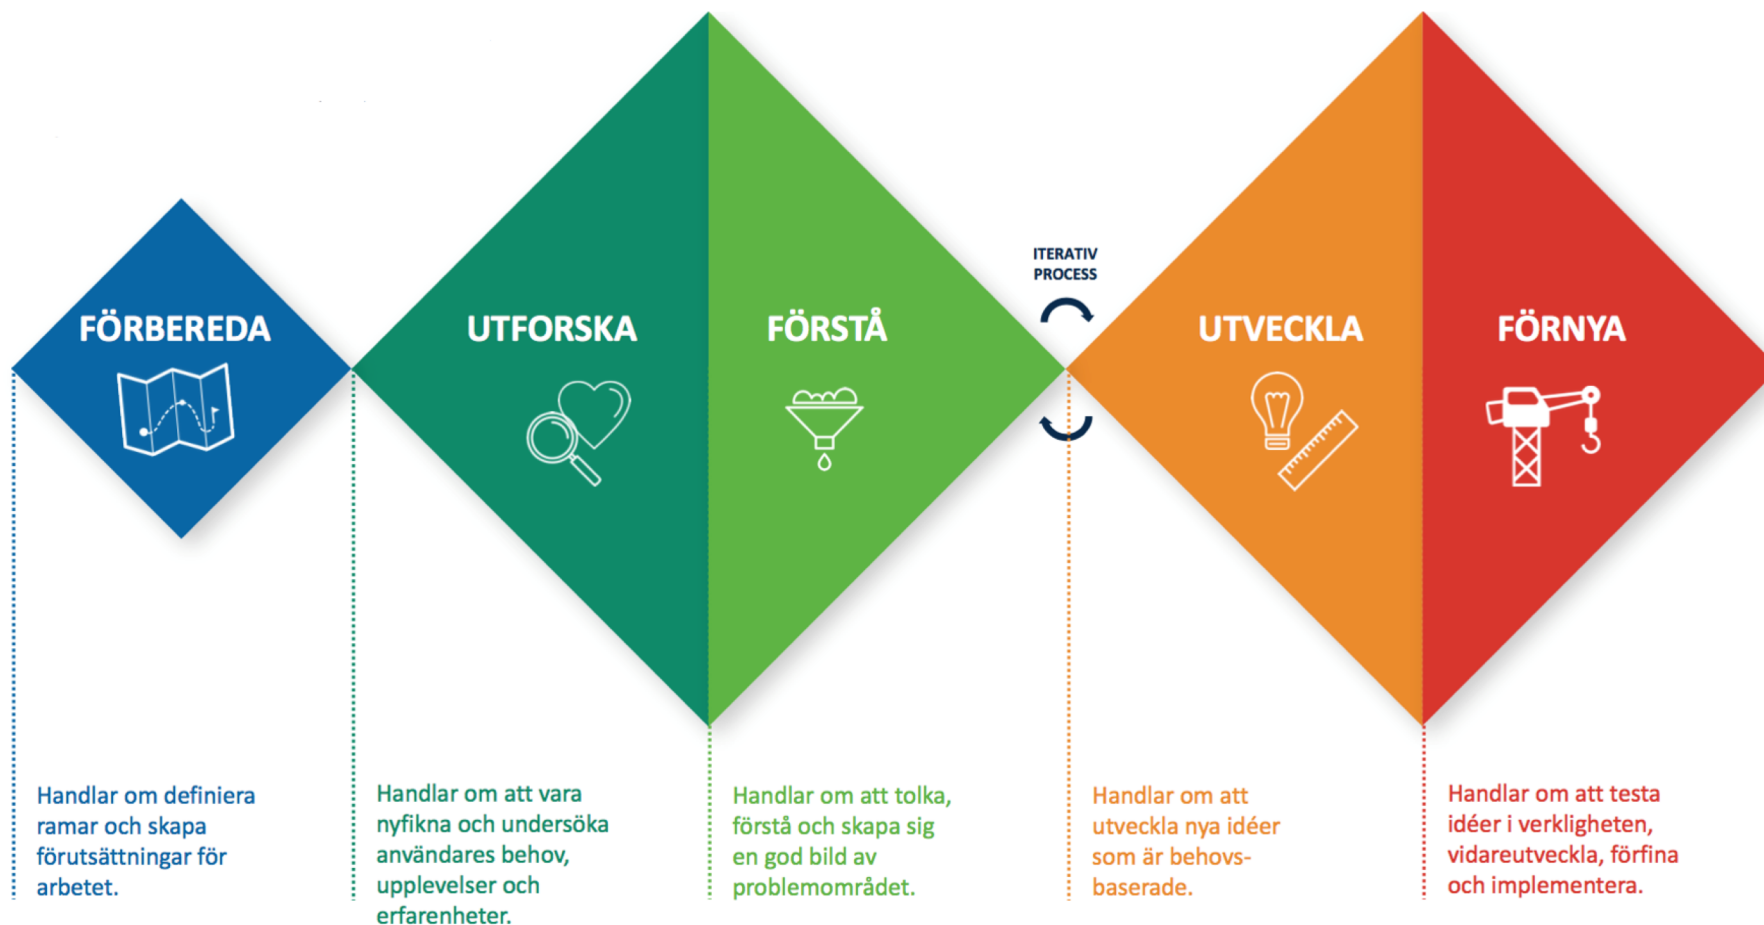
FÖRBEREDA

UTFORSKA

FÖRSTÅ

ITERATIV PROCESS

UTVECKLA

FÖRNYA

Handlar om definiera ramar och skapa förutsättningar för arbetet.

Handlar om att vara nyfikna och undersöka användares behov, upplevelser och erfarenheter.

Handlar om att tolka, förstå och skapa sig en god bild av problemområdet.

Handlar om att utveckla nya idéer som är behovsbaserade.

Handlar om att testa idéer i verkligheten, vidareutveckla, förfina och implementera.